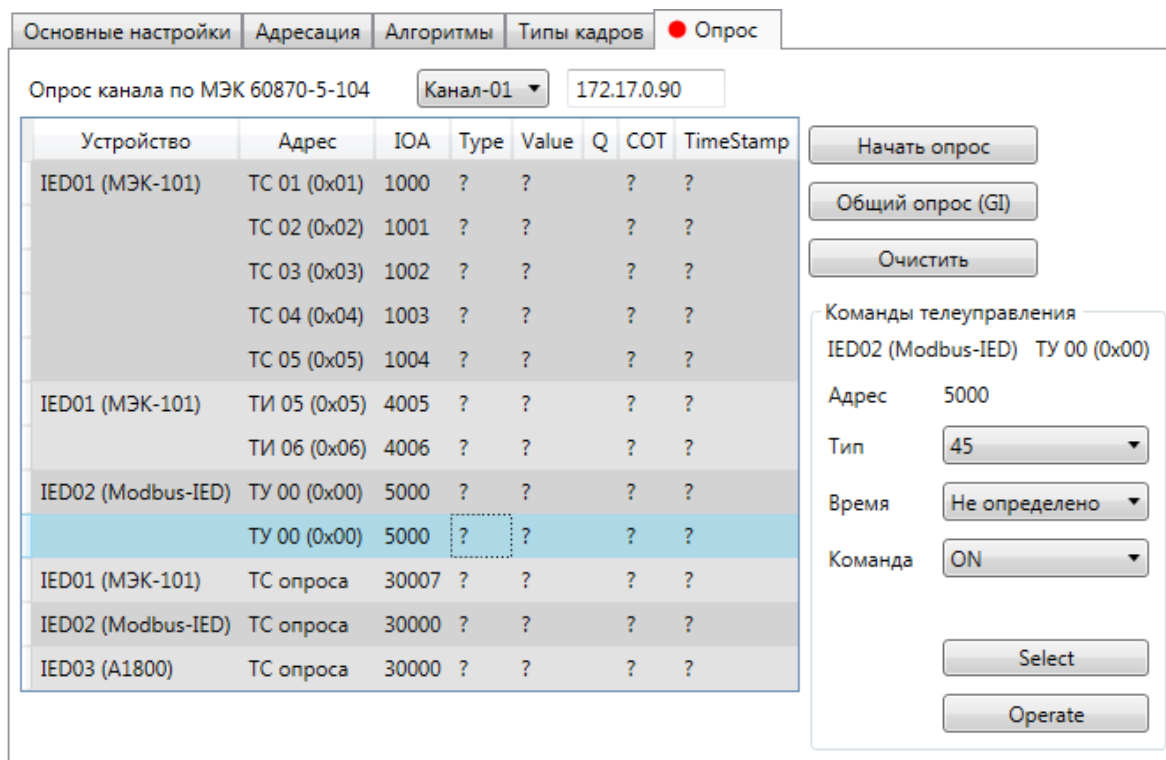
Основные настройки | Адресация | Алгоритмы | Типы кадров | Опрос

Опрос канала по МЭК 60870-5-104 Канал-01 172.17.0.90

| Устройство | Адрес | IOA | Type | Value | Q | COT | TimeStamp |
|---|---|---|---|---|---|---|---|
| IED01 (МЭК-101) | ТС 01 (0x01) | 1000 | ? | ? | | ? | ? |
| | ТС 02 (0x02) | 1001 | ? | ? | | ? | ? |
| | ТС 03 (0x03) | 1002 | ? | ? | | ? | ? |
| | ТС 04 (0x04) | 1003 | ? | ? | | ? | ? |
| | ТС 05 (0x05) | 1004 | ? | ? | | ? | ? |
| IED01 (МЭК-101) | ТИ 05 (0x05) | 4005 | ? | ? | | ? | ? |
| | ТИ 06 (0x06) | 4006 | ? | ? | | ? | ? |
| IED02 (Modbus-IED) | ТУ 00 (0x00) | 5000 | ? | ? | | ? | ? |
| | ТУ 00 (0x00) | 5000 | ? | ? | | ? | ? |
| IED01 (МЭК-101) | ТС опроса | 30007 | ? | ? | | ? | ? |
| IED02 (Modbus-IED) | ТС опроса | 30000 | ? | ? | | ? | ? |
| IED03 (A1800) | ТС опроса | 30000 | ? | ? | | ? | ? |

Начать опрос

Общий опрос (GI)

Очистить

Команды телеуправления

IED02 (Modbus-IED) ТУ 00 (0x00)

Адрес 5000

Тип 45

Время Не определено

Команда ON

Select

Operate